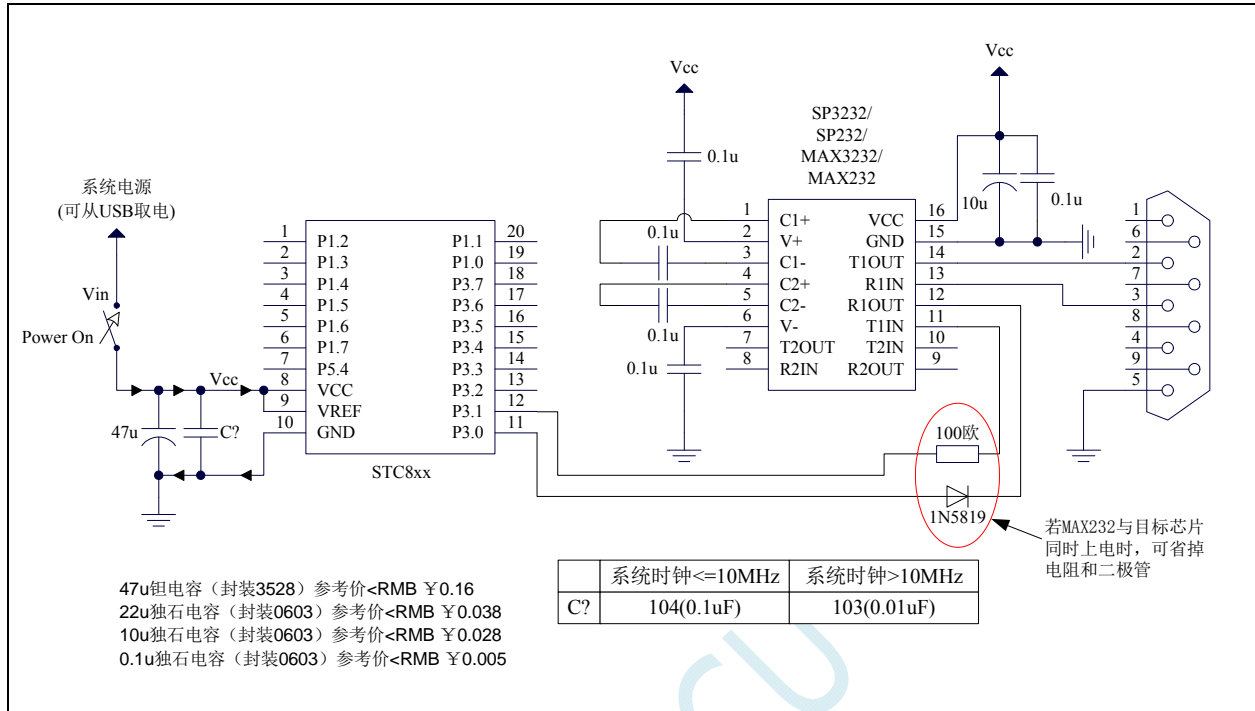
系统电源
(可从USB取电)

Vin

Power On

Vcc

47u

C?

1 P1.2
2 P1.3
3 P1.4
4 P1.5
5 P1.6
6 P1.7
7 P5.4
8 VCC
9 VREF
10 GND

P1.1 20
P1.0 19
P3.7 18
P3.6 17
P3.5 16
P3.4 15
P3.3 14
P3.2 13
P3.1 12
P3.0 11

STC8xx

Vcc

0.1u

0.1u

0.1u

0.1u

SP3232/
SP232/
MAX3232/
MAX232

1 C1+
2 V+
3 C1-
4 C2+
5 C2-
6 V-
7 T2OUT
8 R2IN

VCC 16
GND 15
T1OUT 14
R1IN 13
R1OUT 12
T1IN 11
T2IN 10
R2OUT 9

Vcc

10u

0.1u

1
6
2
7
3
8
4
9
5

100欧

1N5819

若MAX232与目标芯片同时上电时，可省掉电阻和二极管

|  | 系统时钟<=10MHz | 系统时钟>10MHz |
|---|---|---|
| C? | 104(0.1uF) | 103(0.01uF) |

47u钽电容（封装3528）参考价<RMB ¥0.16
22u独石电容（封装0603）参考价<RMB ¥0.038
10u独石电容（封装0603）参考价<RMB ¥0.028
0.1u独石电容（封装0603）参考价<RMB ¥0.005